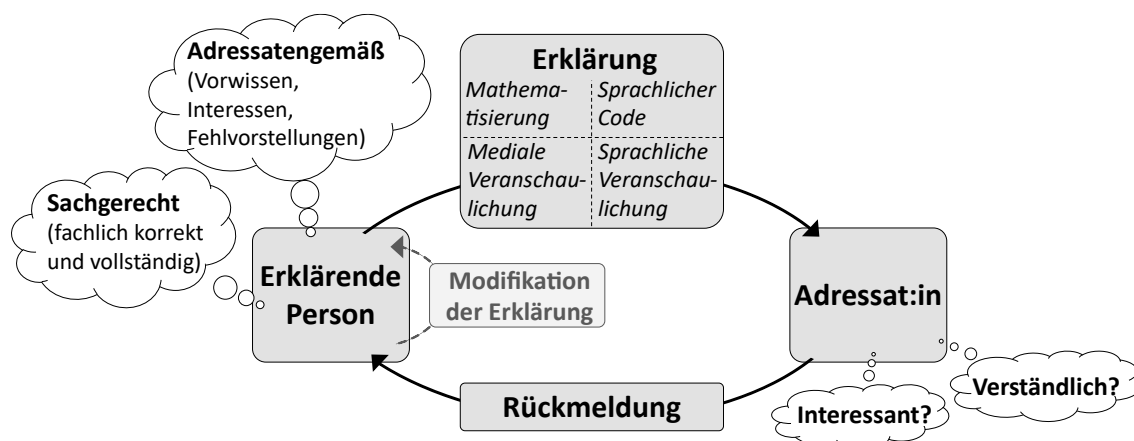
Adressatengemäß (Vorwissen, Interessen, Fehlvorstellungen)

Sachgerecht (fachlich korrekt und vollständig)

Erklärung

| Mathematisierung | Sprachlicher Code |
|---|---|
| Mediale Veranschaulichung | Sprachliche Veranschaulichung |

Erklärende Person

Modifikation der Erklärung

Adressat:in

Verständlich?

Interessant?

Rückmeldung